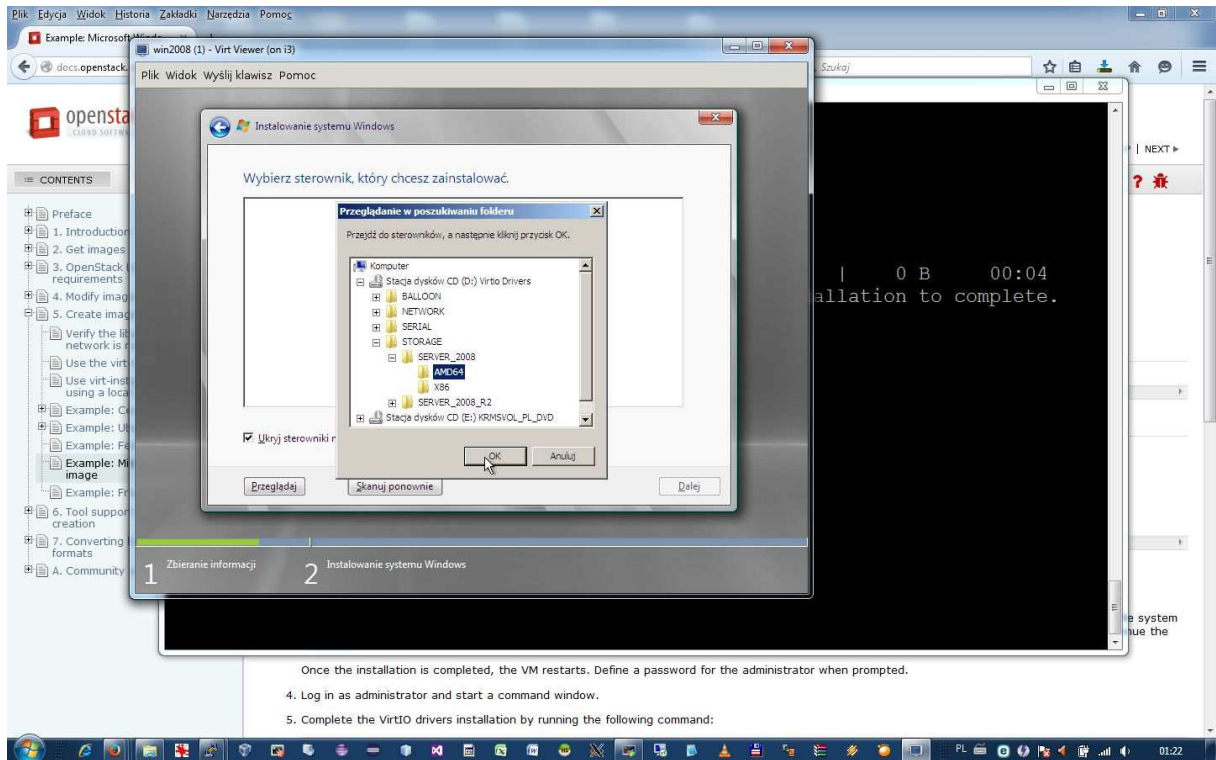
Plik Edycja Widok Historia Zakładki Narzędzia Pomoc

Example: Microsoft Windo

docs.openstack

Szukaj

win2008 (1) - Virt Viewer (on i3)

Plik Widok Wyślij klawisz Pomoc

opensta
CLOUD SOFTW

| NEXT ▸

≡ CONTENTS

Preface
1. Introduction
2. Get images
3. OpenStack requirements
4. Modify imag
5. Create imag
Verify the lit network is
Use the virt
Use virt-inst using a loca
Example: C
Example: U
Example: Fe
Example: Mi image
Example: Fr
6. Tool suppor creation
7. Converting formats
A. Community

Instalowanie systemu Windows

Wybierz sterownik, który chcesz zainstalować.

Przeglądanie w poszukiwaniu folderu

Przejdź do sterowników, a następnie kliknij przycisk OK.

Komputer
Stacja dysków CD (D:) Virtio Drivers
BALLOON
NETWORK
SERIAL
STORAGE
SERVER_2008
AMD64
X86
SERVER_2008_R2
Stacja dysków CD (E:) KRMSVOL_PL_DVD

OK
Anuluj

Ukryj sterowniki n

Przeglądaj
Skanuj ponownie
Dalej

1 Zbieranie informacji
2 Instalowanie systemu Windows

| 0 B 00:04
allation to complete.

e system
ue the

Once the installation is completed, the VM restarts. Define a password for the administrator when prompted.

4. Log in as administrator and start a command window.

5. Complete the VirtIO drivers installation by running the following command:

PL 01:22